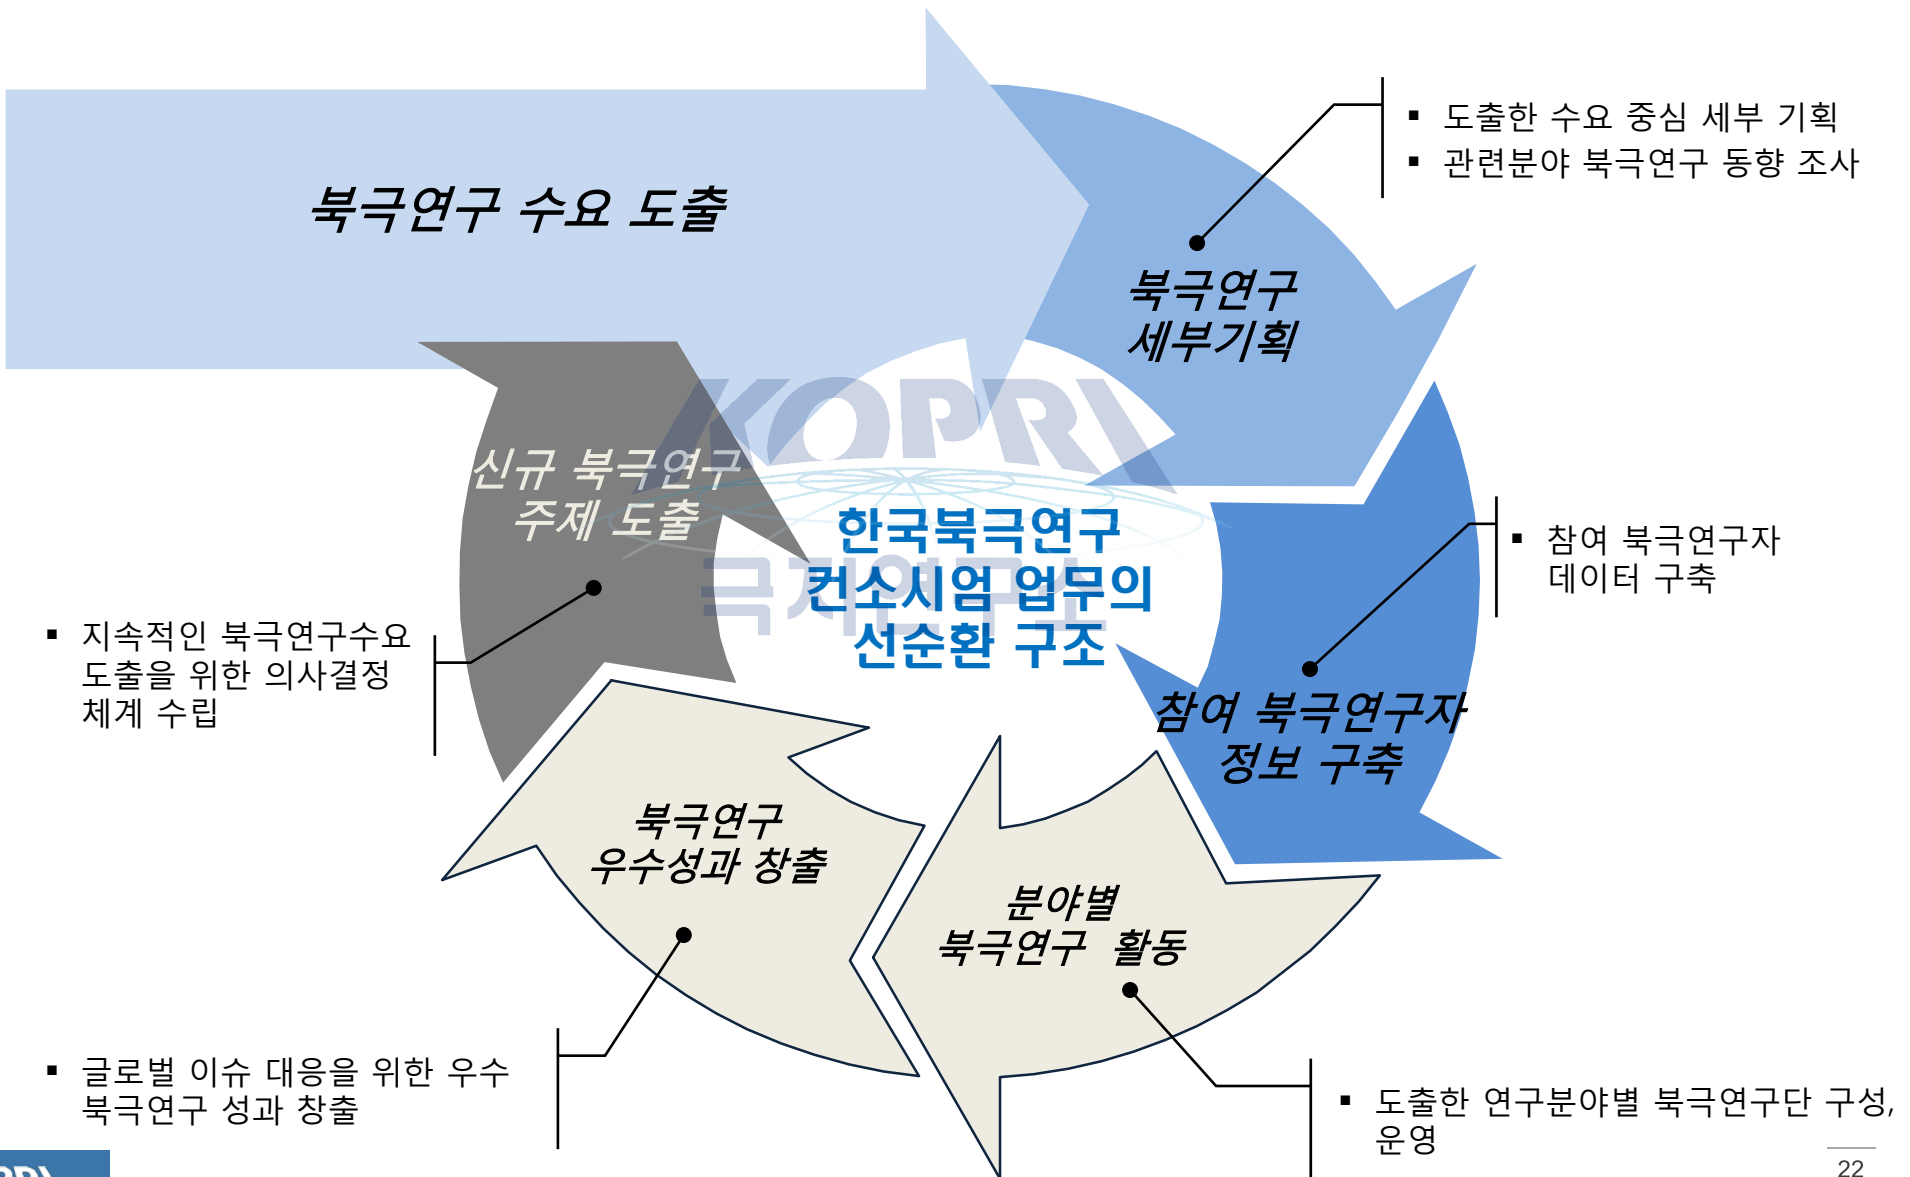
북극연구 수요 도출

▪ 도출한 수요 중심 세부 기획
▪ 관련분야 북극연구 동향 조사

북극연구 세부기획

KOPRI

신규 북극연구 주제 도출

한국북극연구 컨소시엄 업무의 선순환 구조

▪ 참여 북극연구자 데이터 구축

▪ 지속적인 북극연구수요 도출을 위한 의사결정 체계 수립

참여 북극연구자 정보 구축

북극연구 우수성과 창출

분야별 북극연구 활동

▪ 글로벌 이슈 대응을 위한 우수 북극연구 성과 창출

▪ 도출한 연구분야별 북극연구단 구성, 운영

22